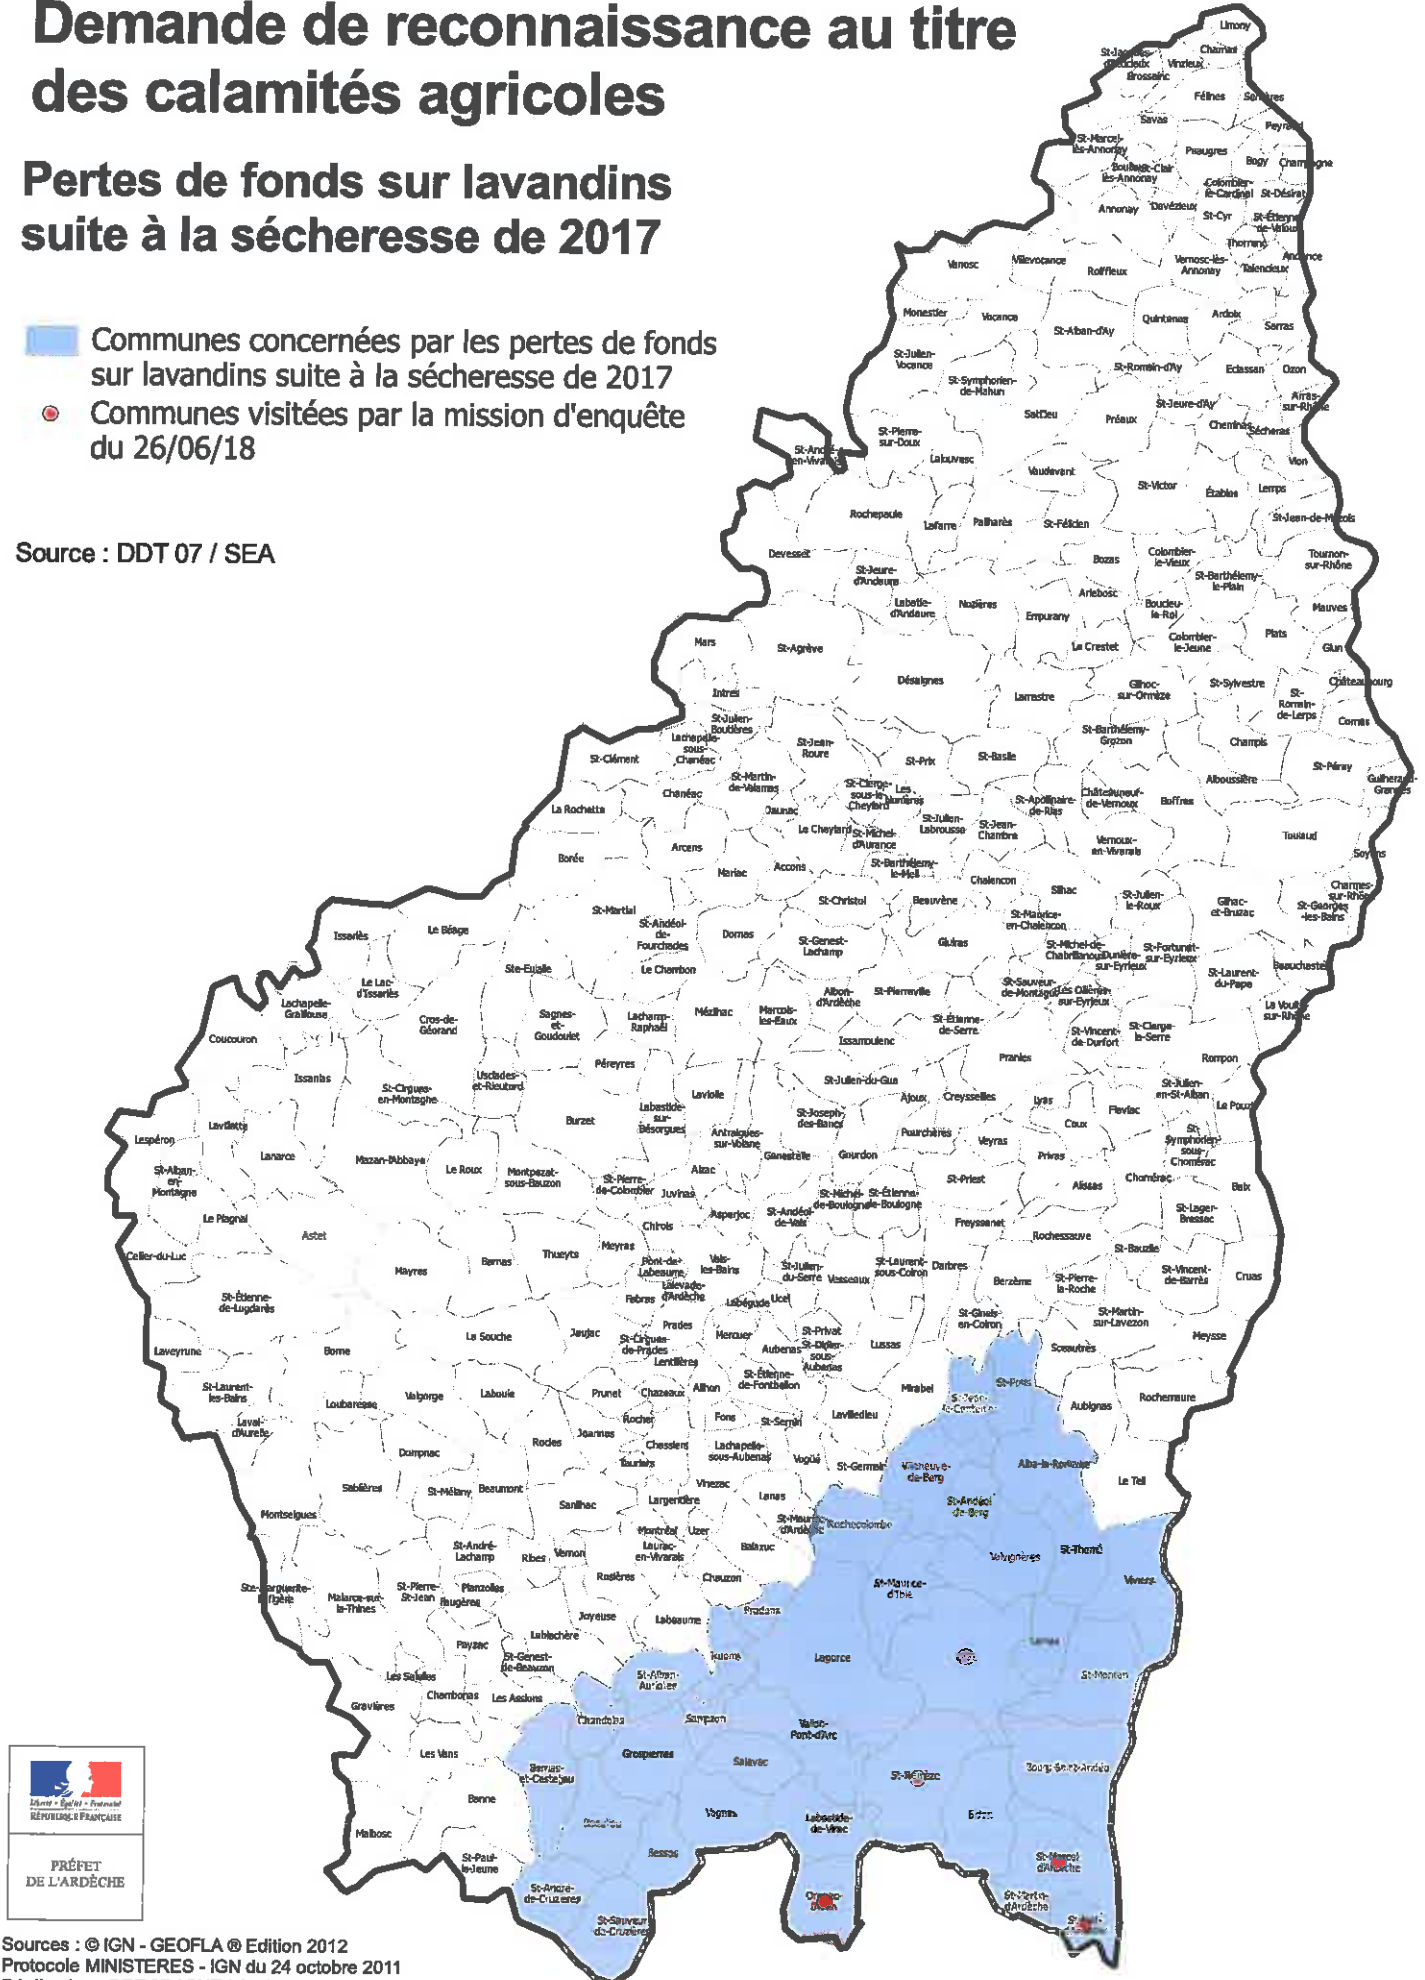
Demande de reconnaissance au titre des calamités agricoles

Pertes de fonds sur lavandins suite à la sécheresse de 2017

Communes concernées par les pertes de fonds sur lavandins suite à la sécheresse de 2017

Communes visitées par la mission d'enquête du 26/06/18

Source : DDT 07 / SEA

Limony, Charnas, Vinzieux, Brossainc, Félines, Serrières, Savas, Peyraud, St-Marcel-lès-Annonay, Boulieu-lès-Annonay, St-Clair, Bogy, Champagne, Colombier-le-Cardinal, St-Désirat, Annonay, Davézieux, St-Cyr, St-Étienne-de-Valoux, Thorrenc, Andance, Vanosc, Villevocance, Roiffieux, Vernosc-lès-Annonay, Talencieux, Monestier, Vocance, St-Alban-d'Ay, Quintenas, Ardoix, Sarras, St-Julien-Vocance, St-Symphorien-de-Mahun, St-Romain-d'Ay, Eclassan, Ozon, St-Jeure-d'Ay, Arras-sur-Rhône, Satillieu, Préaux, Cheminas, Sécheras, St-André-en-Vivarais, St-Pierre-sur-Doux, Lalouvesc, Vaudevant, Vion, St-Victor, Étables, Lemps, Rochepaule, Lafarre, Pailharès, St-Félicien, St-Jean-de-Muzols, Devesset, St-Jeure-d'Andaure, Bozas, Colombier-le-Vieux, Tournon-sur-Rhône, Labatie-d'Andaure, Nozières, Arlebosc, St-Barthélemy-le-Plain, Empurany, Boucieu-le-Roi, Mauves, Mars, St-Agrève, Le Crestet, Colombier-le-Jeune, Plats, Glun, Désaignes, Gilhoc-sur-Ormèze, St-Sylvestre, Châteaubourg, Intres, Lamastre, St-Romain-de-Lerps, St-Julien-Boutières, Cornas, Lachapelle-sous-Chanéac, St-Jean-Roure, St-Barthélemy-Grozon, Champis, St-Clément, St-Prix, St-Basile, St-Péray, St-Martin-de-Valamas, St-Cierge-sous-le-Cheylard, Les Nonières, Alboussière, Guilherand-Granges, Chanéac, Dornas, St-Apollinaire-de-Rias, Châteauneuf-de-Vernoux, Boffres, La Rochette, Le Cheylard, St-Michel-d'Aurance, St-Julien-Labrousse, St-Jean-Chambre, Toulaud, Arcens, Vernoux-en-Vivarais, Borée, Mariac, Accons, St-Barthélemy-le-Meil, Soyons, Chalencon, St-Christol, Silhac, Charmes-sur-Rhône, Beauvène, St-Julien-le-Roux, Gilhac-et-Bruzac, St-Georges-les-Bains, St-Martial, St-Andéol-de-Fourchades, Dornas, St-Maurice-en-Chalencon, Issarlès, Le Béage, St-Genest-Lachamp, Gluiras, St-Michel-de-Chabrillanoux, Dunière-sur-Eyrieux, St-Fortunat-sur-Eyrieux, Ste-Eulalie, Le Chambon, Beauchastel, St-Laurent-du-Pape, Le Lac-d'Issarlès, Albon-d'Ardèche, St-Pierreville, St-Sauveur-de-Montagut, Les Ollières-sur-Eyrieux, Lachapelle-Graillouse, Cros-de-Géorand, Sagnes-et-Goudoulet, Lachamp-Raphaël, Mézilhac, Marcols-les-Eaux, St-Étienne-de-Serre, La Voulte-sur-Rhône, Coucouron, Issamoulenc, St-Vincent-de-Durfort, St-Cierge-la-Serre, Pranles, Rompon, Issanlas, Usclades-et-Rieutord, Péreyres, St-Julien-du-Gua, St-Cirgues-en-Montagne, Laviolle, Ajoux, Creysseilles, Lyas, Flaviac, St-Julien-en-St-Alban, Le Pouzin, Burzet, Labastide-sur-Bésorgues, St-Joseph-des-Bancs, Coux, Lespéron, Lavillatte, Antraigues-sur-Volane, Pourchères, Veyras, St-Symphorien-sous-Chomérac, Lanarce, Mazan-l'Abbaye, Genestelle, Gourdon, Privas, St-Alban-en-Montagne, Le Roux, Montpezat-sous-Bauzon, Aizac, Alissas, Chomérac, Baix, St-Pierre-de-Colombier, Juvinas, St-Michel-de-Boulogne, St-Étienne-de-Boulogne, St-Priest, Le Plagnal, Asperjoc, St-Andéol-de-Vals, Freyssenet, St-Lager-Bressac, Astet, Chirols, Rochessauve, Cellier-du-Luc, Meyras, St-Bauzile, Mayres, Barnas, Thueyts, Pont-de-Labeaume, Vals-les-Bains, St-Julien-du-Serre, Vesseaux, St-Laurent-sous-Coiron, Darbres, St-Vincent-de-Barrès, Cruas, Berzème, St-Pierre-la-Roche, St-Étienne-de-Lugdarès, Lalevade-d'Ardèche, Fabras, Labégude, Ucel, St-Gineis-en-Coiron, St-Martin-sur-Lavezon, Prades, La Souche, Jaujac, St-Cirgues-de-Prades, Mercuer, St-Privat, Aubenas, St-Didier-sous-Aubenas, Lussas, Sceautres, Meysse, Laveyrune, Borne, Lentillères, St-Étienne-de-Fontbellon, Mirabel, St-Pons, St-Laurent-les-Bains, Loubaresse, Valgorge, Laboule, Prunet, Chazeaux, Ailhon, St-Jean-le-Centenier, Aubignas, Rochemaure, Laval-d'Aurelle, Rocher, Fons, St-Sernin, Lavilledieu, Dompnac, Rocles, Joannas, Lachapelle-sous-Aubenas, Chassiers, Tauriers, Vogüé, St-Germain, Villeneuve-de-Berg, Alba-la-Romaine, Le Teil, Sablières, St-Mélany, Beaumont, Vinezac, Largentière, Lanas, St-Andéol-de-Berg, Sanilhac, St-Maurice-d'Ardèche, Rochecolombe, Montselgues, Montréal, Uzer, Balazuc, Valvignères, St-Thomé, St-André-Lachamp, Ribes, Vernon, Laurac-en-Vivarais, Viviers, Ste-Marguerite-Lafigère, Malarce-sur-la-Thines, St-Pierre-St-Jean, Planzolles, Faugères, Rosières, Chauzon, St-Maurice-d'Ibie, Pradons, Joyeuse, Labeaume, Lablachère, Larnas, Payzac, Ruoms, Lagorce, St-Genest-de-Beauzon, St-Montan, Les Salelles, St-Alban-Auriolles, Gravières, Chambonas, Les Assions, Chandolas, Sampzon, Vallon-Pont-d'Arc, Les Vans, Grospierres, Salavas, Bourg-St-Andéol, Banne, Berrias-et-Casteljau, St-Remèze, Malbosc, Beaulieu, Vagnas, Labastide-de-Virac, Bidon, Bessas, St-Paul-le-Jeune, St-Marcel-d'Ardèche, St-André-de-Cruzières, Orgnac-l'Aven, St-Martin-d'Ardèche, St-Sauveur-de-Cruzières, St-Just

Liberté • Égalité • Fraternité
RÉPUBLIQUE FRANÇAISE

PRÉFET DE L'ARDÈCHE

Sources : © IGN - GEOFLA ® Edition 2012
Protocole MINISTERES - IGN du 24 octobre 2011
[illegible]